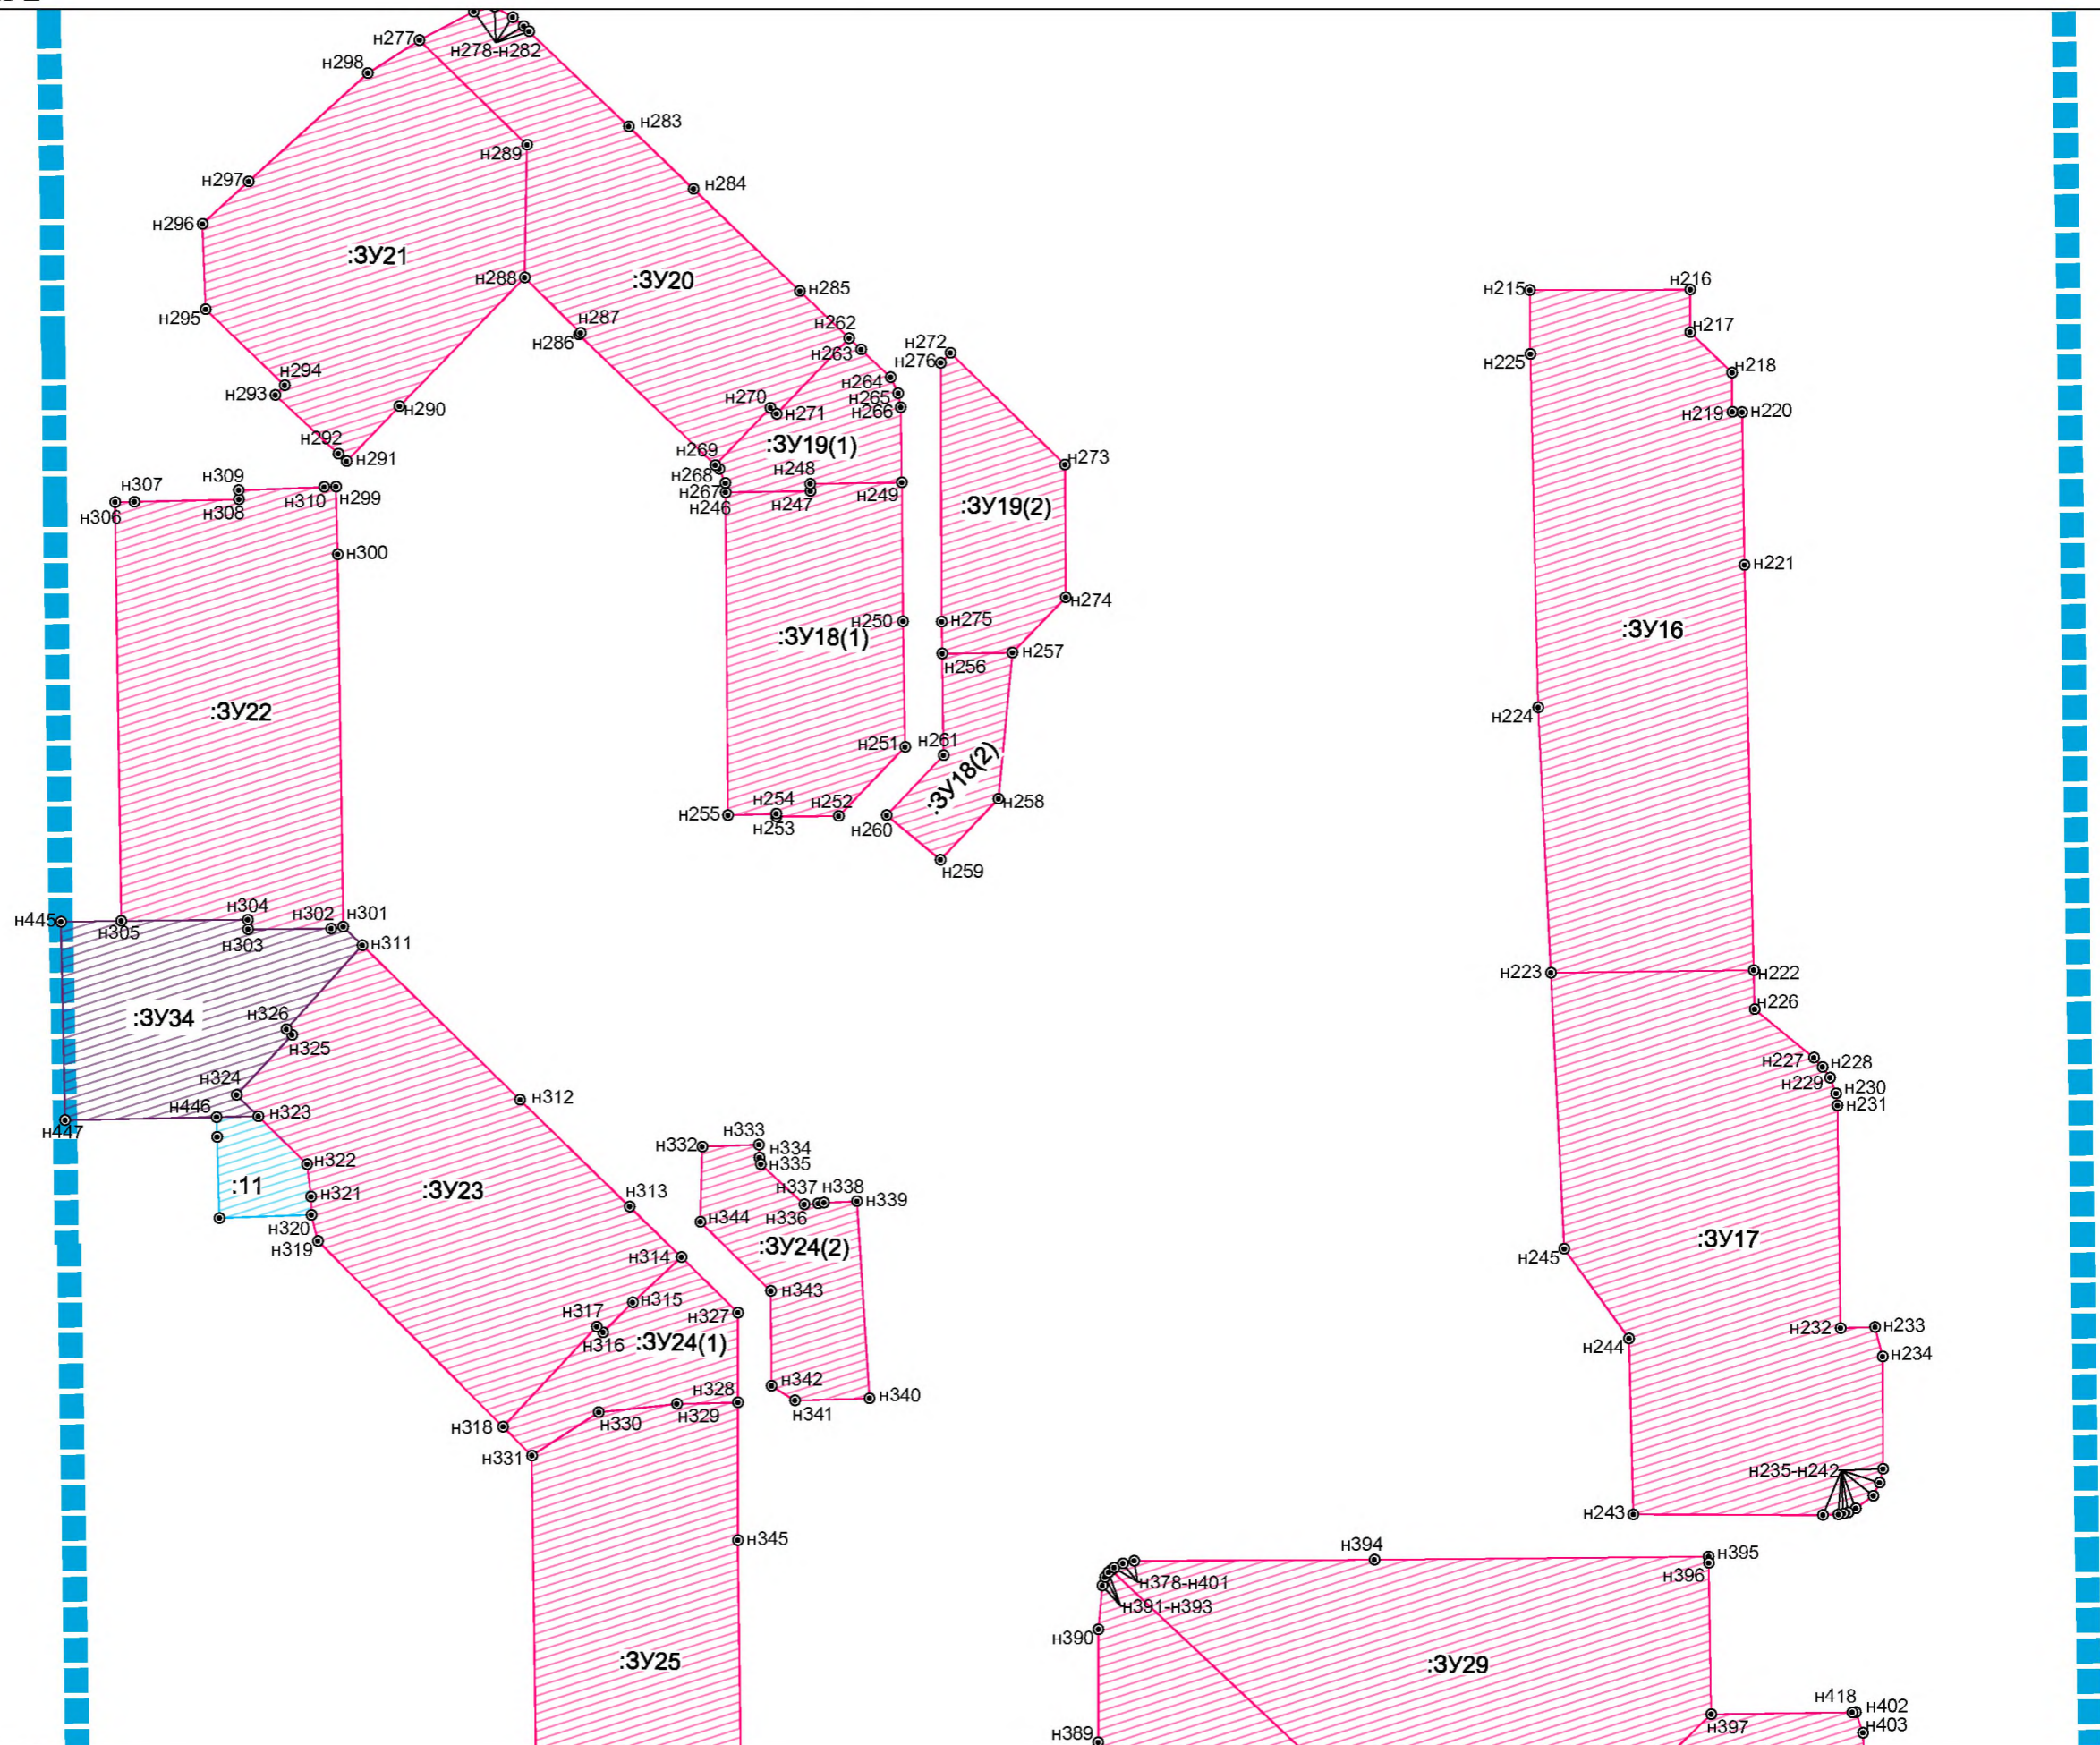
н277
н278-н282
н298
н283
н289
н284
н297
н296
:ЗУ21
:ЗУ20
н288
н285
н295
н287
н286
н262
н263
н272
н276
н294
н264
н293
н290
н270
н271
н265
н266
н292
н291
:ЗУ19(1)
н269
н273
н307
н309
н268
н248
н306
н308
н310
н299
н267
н246
н247
н249
:ЗУ19(2)
н300
н221
н274
н250
н275
:ЗУ18(1)
:ЗУ16
н257
н256
:ЗУ22
н224
н251
н261
:ЗУ18(2)
н255
н254
н253
н252
н260
н258
н259
н215
н216
н217
н225
н218
н219
н220
н445
н305
н304
н303
н302
н301
н311
н223
н222
н226
:ЗУ34
н326
н325
н227
н228
н229
н230
н231
н324
н446
н323
н312
н447
н333
н332
н334
н335
н322
:11
н321
:ЗУ23
н313
н337
н338
н339
н344
н336
н320
н319
:ЗУ24(2)
н245
:ЗУ17
н314
н343
н317
н315
н327
н316
:ЗУ24(1)
н232
н233
н244
н234
н342
н328
н340
н330
н329
н341
н318
н331
н235-н242
н243
н345
н394
н395
н396
н378-н401
н391-н393
н390
:ЗУ25
:ЗУ29
н418
н402
н403
н397
н389